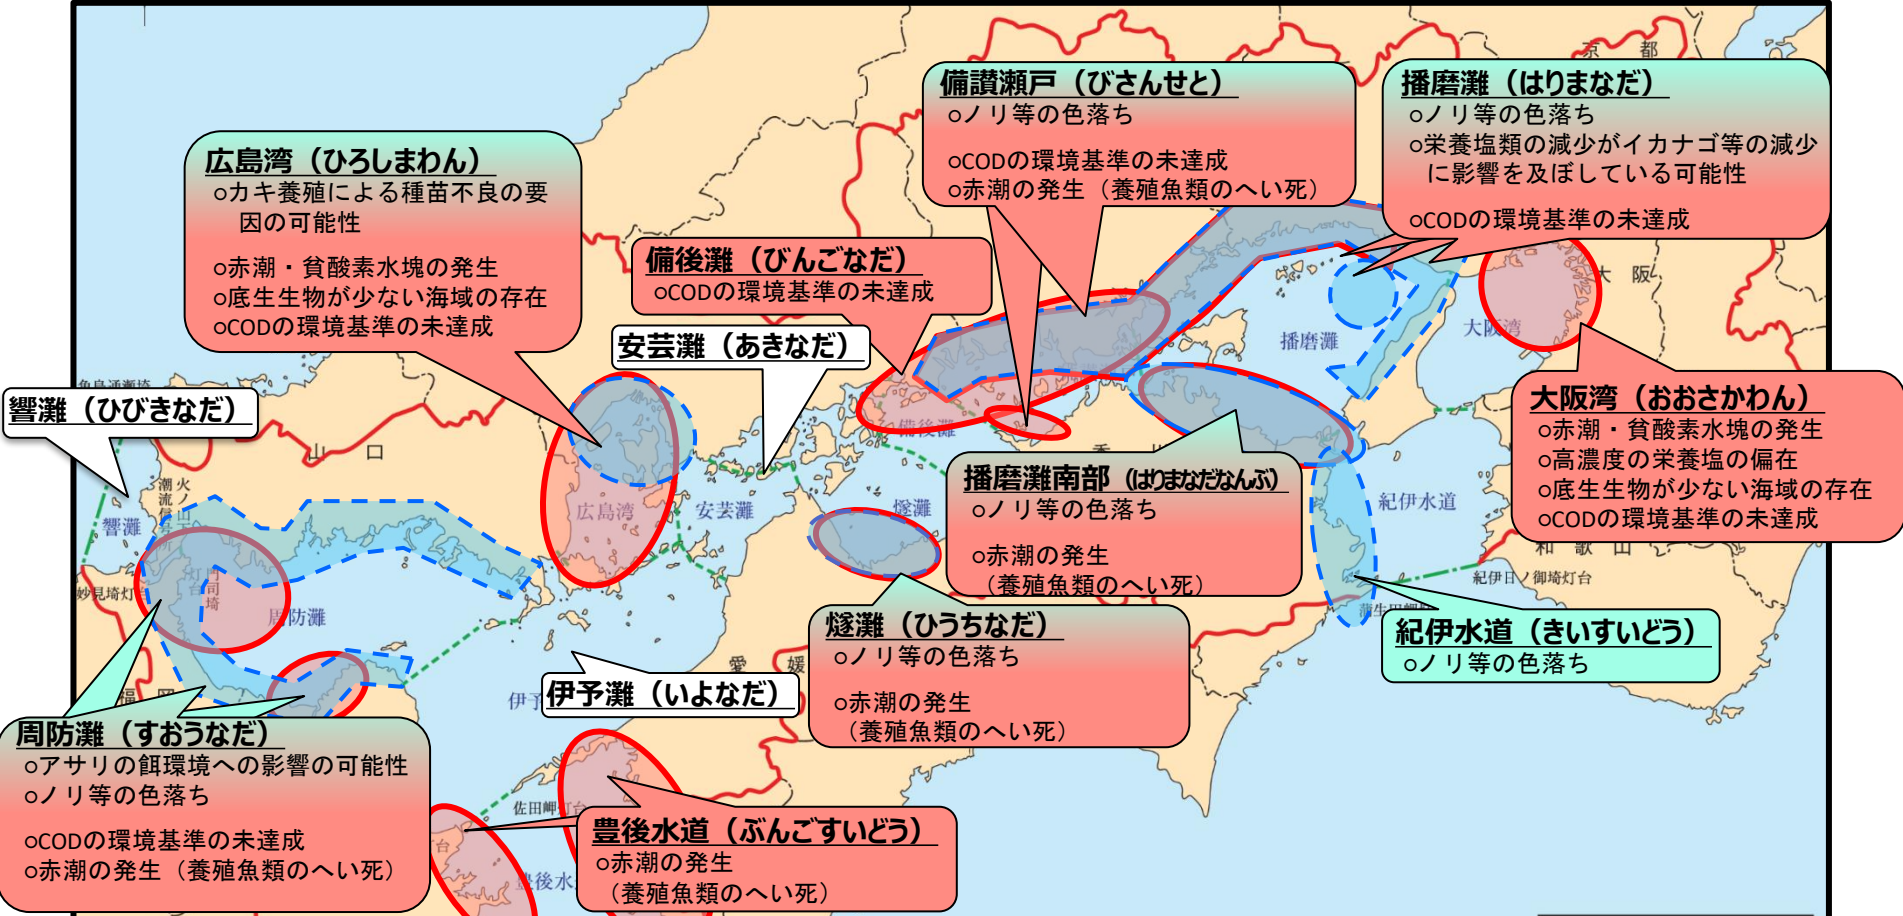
広島湾（ひろしまわん）
○カキ養殖による種苗不良の要因の可能性
○赤潮・貧酸素水塊の発生
○底生生物が少ない海域の存在
○CODの環境基準の未達成

備讃瀬戸（びさんせと）
○ノリ等の色落ち
○CODの環境基準の未達成
○赤潮の発生（養殖魚類のへい死）

播磨灘（はりまなだ）
○ノリ等の色落ち
○栄養塩類の減少がイカナゴ等の減少に影響を及ぼしている可能性
○CODの環境基準の未達成

備後灘（びんごなだ）
○CODの環境基準の未達成

安芸灘（あきなだ）

響灘（ひびきなだ）

大阪湾（おおさかわん）
○赤潮・貧酸素水塊の発生
○高濃度の栄養塩の偏在
○底生生物が少ない海域の存在
○CODの環境基準の未達成

播磨灘南部（はりまなだなんぶ）
○ノリ等の色落ち
○赤潮の発生（養殖魚類のへい死）

燧灘（ひうちなだ）
○ノリ等の色落ち
○赤潮の発生（養殖魚類のへい死）

紀伊水道（きいすいどう）
○ノリ等の色落ち

伊予灘（いよなだ）

周防灘（すおうなだ）
○アサリの餌環境への影響の可能性
○ノリ等の色落ち
○CODの環境基準の未達成
○赤潮の発生（養殖魚類のへい死）

豊後水道（ぶんごすいどう）
○赤潮の発生（養殖魚類のへい死）

京都 大阪 大阪湾 播磨灘 山口 広島湾 安芸灘 燧灘 備後灘 響灘 周防灘 紀伊水道 和歌山 紀伊日ノ御埼灯台 愛媛 伊予 佐田岬 豊後水 妙見埼灯台 潮流 火山 角島通瀬埼